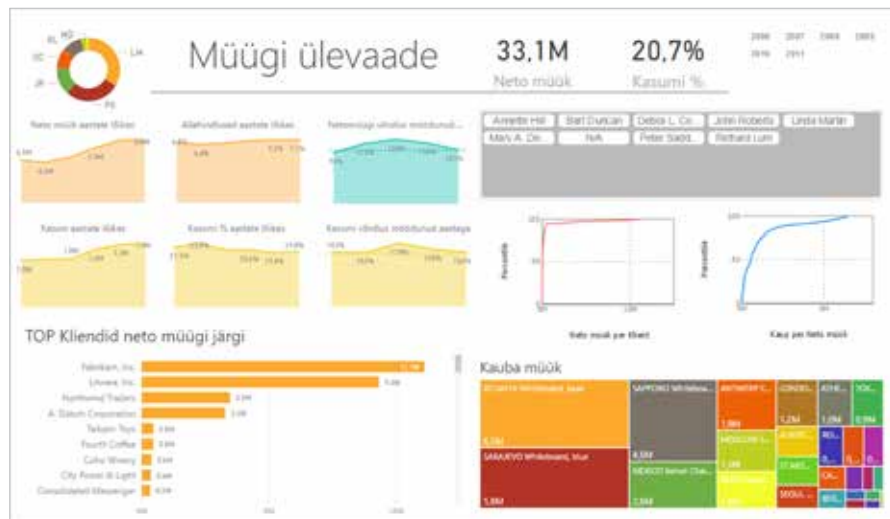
RL
HQ
SC
UA
JR
PS

Müügi ülevaade

33,1M
Neto müük

20,7%
Kasumi %

2006 2007 2008 2009
2010 2011

Neto müük aastate lõikes
Allahindlused aastate lõikes
Netomüügi võrdlus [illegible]

Kasum aastate lõikes
Kasumi % aastate lõikes
Kasumi võrdlus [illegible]

Annette Hill
Bart Duncan
Debra L. Co...
John Roberts
Linda Martin
Mark A. De...
N/A
Peter Saddl...
Richard Lum

Percentile
Neto müük per klient

Percentile
Kasu per Neto müük

TOP Kliendid neto müügi järgi

Fabrikam, Inc.
Litware, Inc.
Northwind Traders
A. Datum Corporation
Tailspin Toys
Fourth Coffee
Coho Winery
City Power & Light
Consolidated Messenger

Kauba müük

SAPPORO Wholesale
SARAJEVO Wholesale, blue
MOSCOW